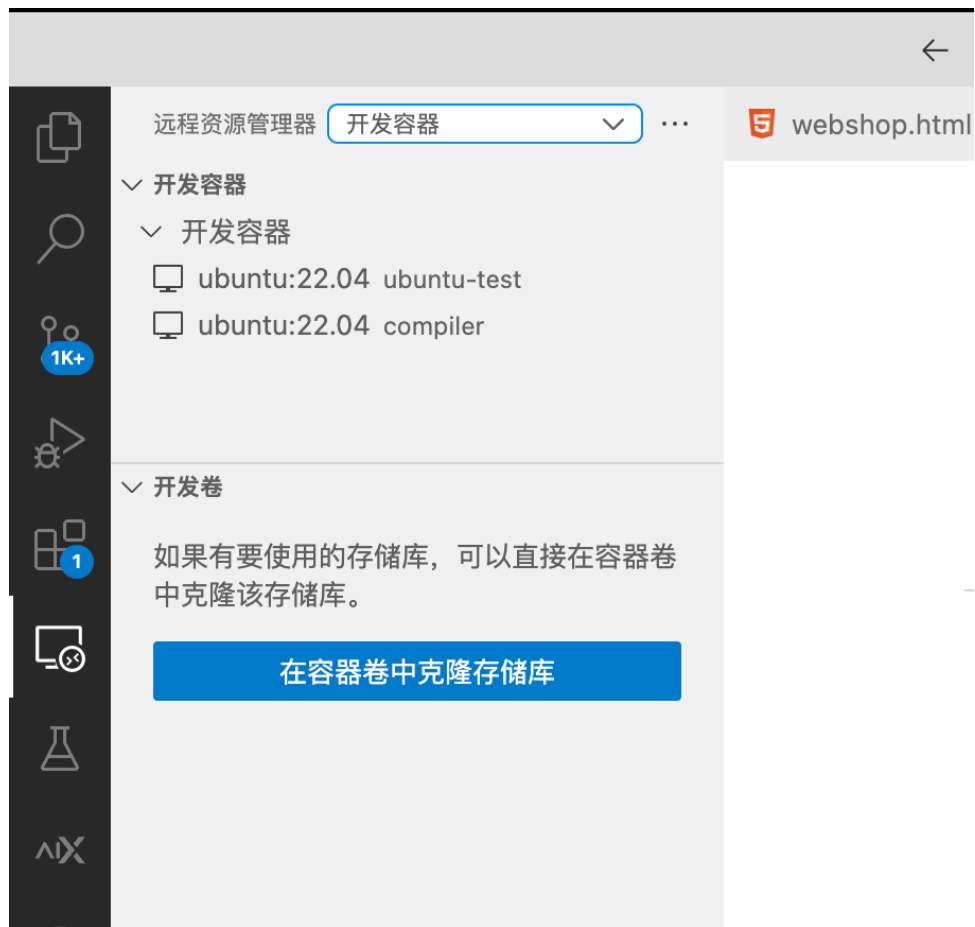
1K+

1

远程资源管理器 开发容器 ···

webshop.html

开发容器

开发容器

ubuntu:22.04 ubuntu-test

ubuntu:22.04 compiler

开发卷

如果有要使用的存储库，可以直接在容器卷中克隆该存储库。

在容器卷中克隆存储库